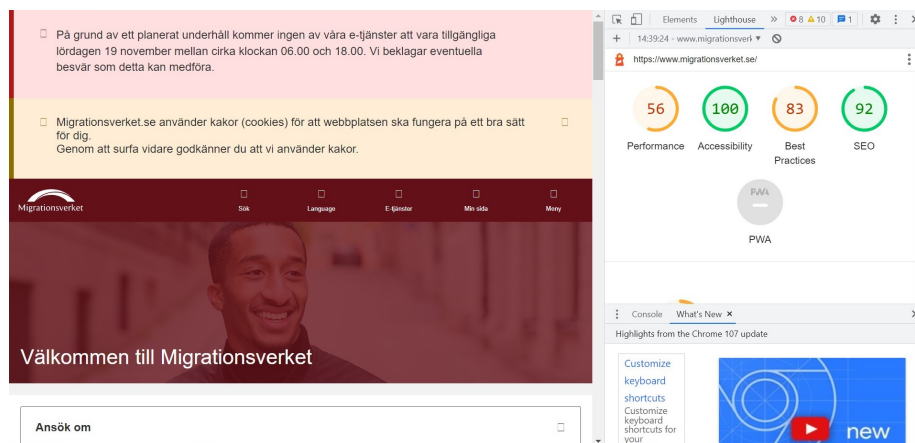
På grund av ett planerat underhåll kommer ingen av våra e-tjänster att vara tillgängliga lördagen 19 november mellan cirka klockan 06.00 och 18.00. Vi beklagar eventuella besvär som detta kan medföra.

Migrationsverket.se använder kakor (cookies) för att webbplatsen ska fungera på ett bra sätt för dig.
Genom att surfa vidare godkänner du att vi använder kakor.

Migrationsverket

Sök

Language

E-tjänster

Min sida

Meny

Välkommen till Migrationsverket

Ansök om

Elements Lighthouse » 8 10 1

+ 14:39:24 - www.migrationsverk ▾

https://www.migrationsverket.se/

56
Performance

100
Accessibility

83
Best Practices

92
SEO

PWA
PWA

Console What's New ×

Highlights from the Chrome 107 update

Customize keyboard shortcuts
Customize keyboard shortcuts for your

new